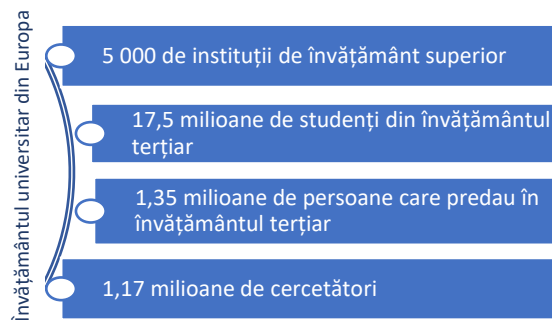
Învățământul universitar din Europa

5 000 de instituții de învățământ superior

17,5 milioane de studenți din învățământul terțiar

1,35 milioane de persoane care predau în învățământul terțiar

1,17 milioane de cercetători